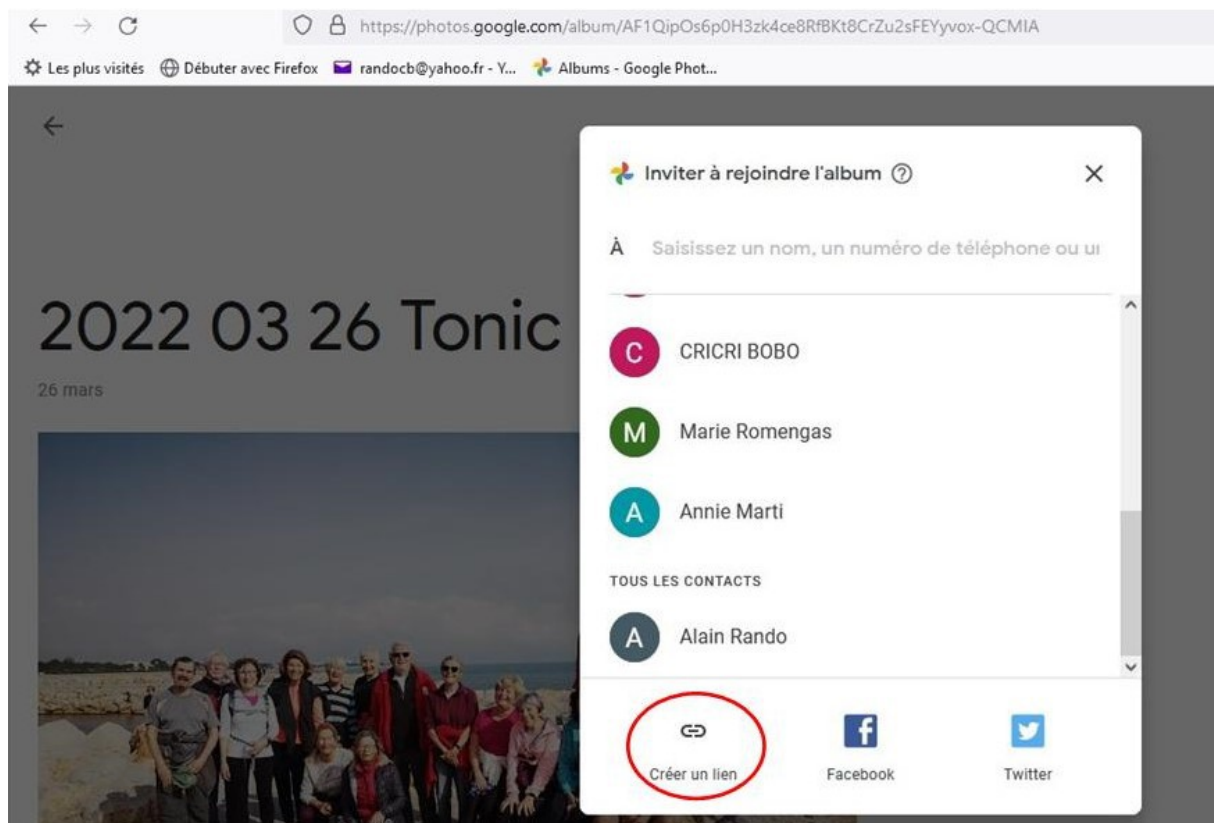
https://photos.google.com/album/AF1QipOs6p0H3zk4ce8RfBKt8CrZu2sFEYyvox-QCMIA

Les plus visités Débuter avec Firefox randocb@yahoo.fr - Y... Albums - Google Phot...

2022 03 26 Tonic

26 mars

Inviter à rejoindre l'album

À Saisissez un nom, un numéro de téléphone ou u

C CRICRI BOBO

M Marie Romengas

A Annie Marti

TOUS LES CONTACTS

A Alain Rando

Créer un lien

f Facebook

Twitter